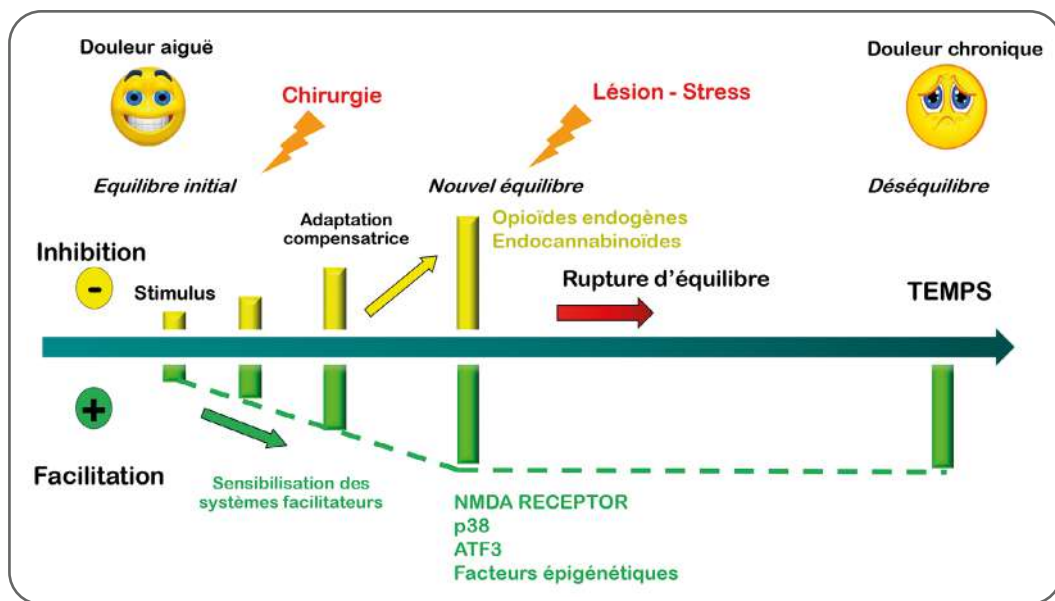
Douleur aiguë

Chirurgie

Lésion - Stress

Douleur chronique

Equilibre initial

Nouvel équilibre

Déséquilibre

Adaptation compensatrice

Opioïdes endogènes
Endocannabinoïdes

Inhibition

-

Stimulus

Rupture d'équilibre

TEMPS

+

Facilitation

Sensibilisation des systèmes facilitateurs

NMDA RECEPTOR
p38
ATF3
Facteurs épigénétiques